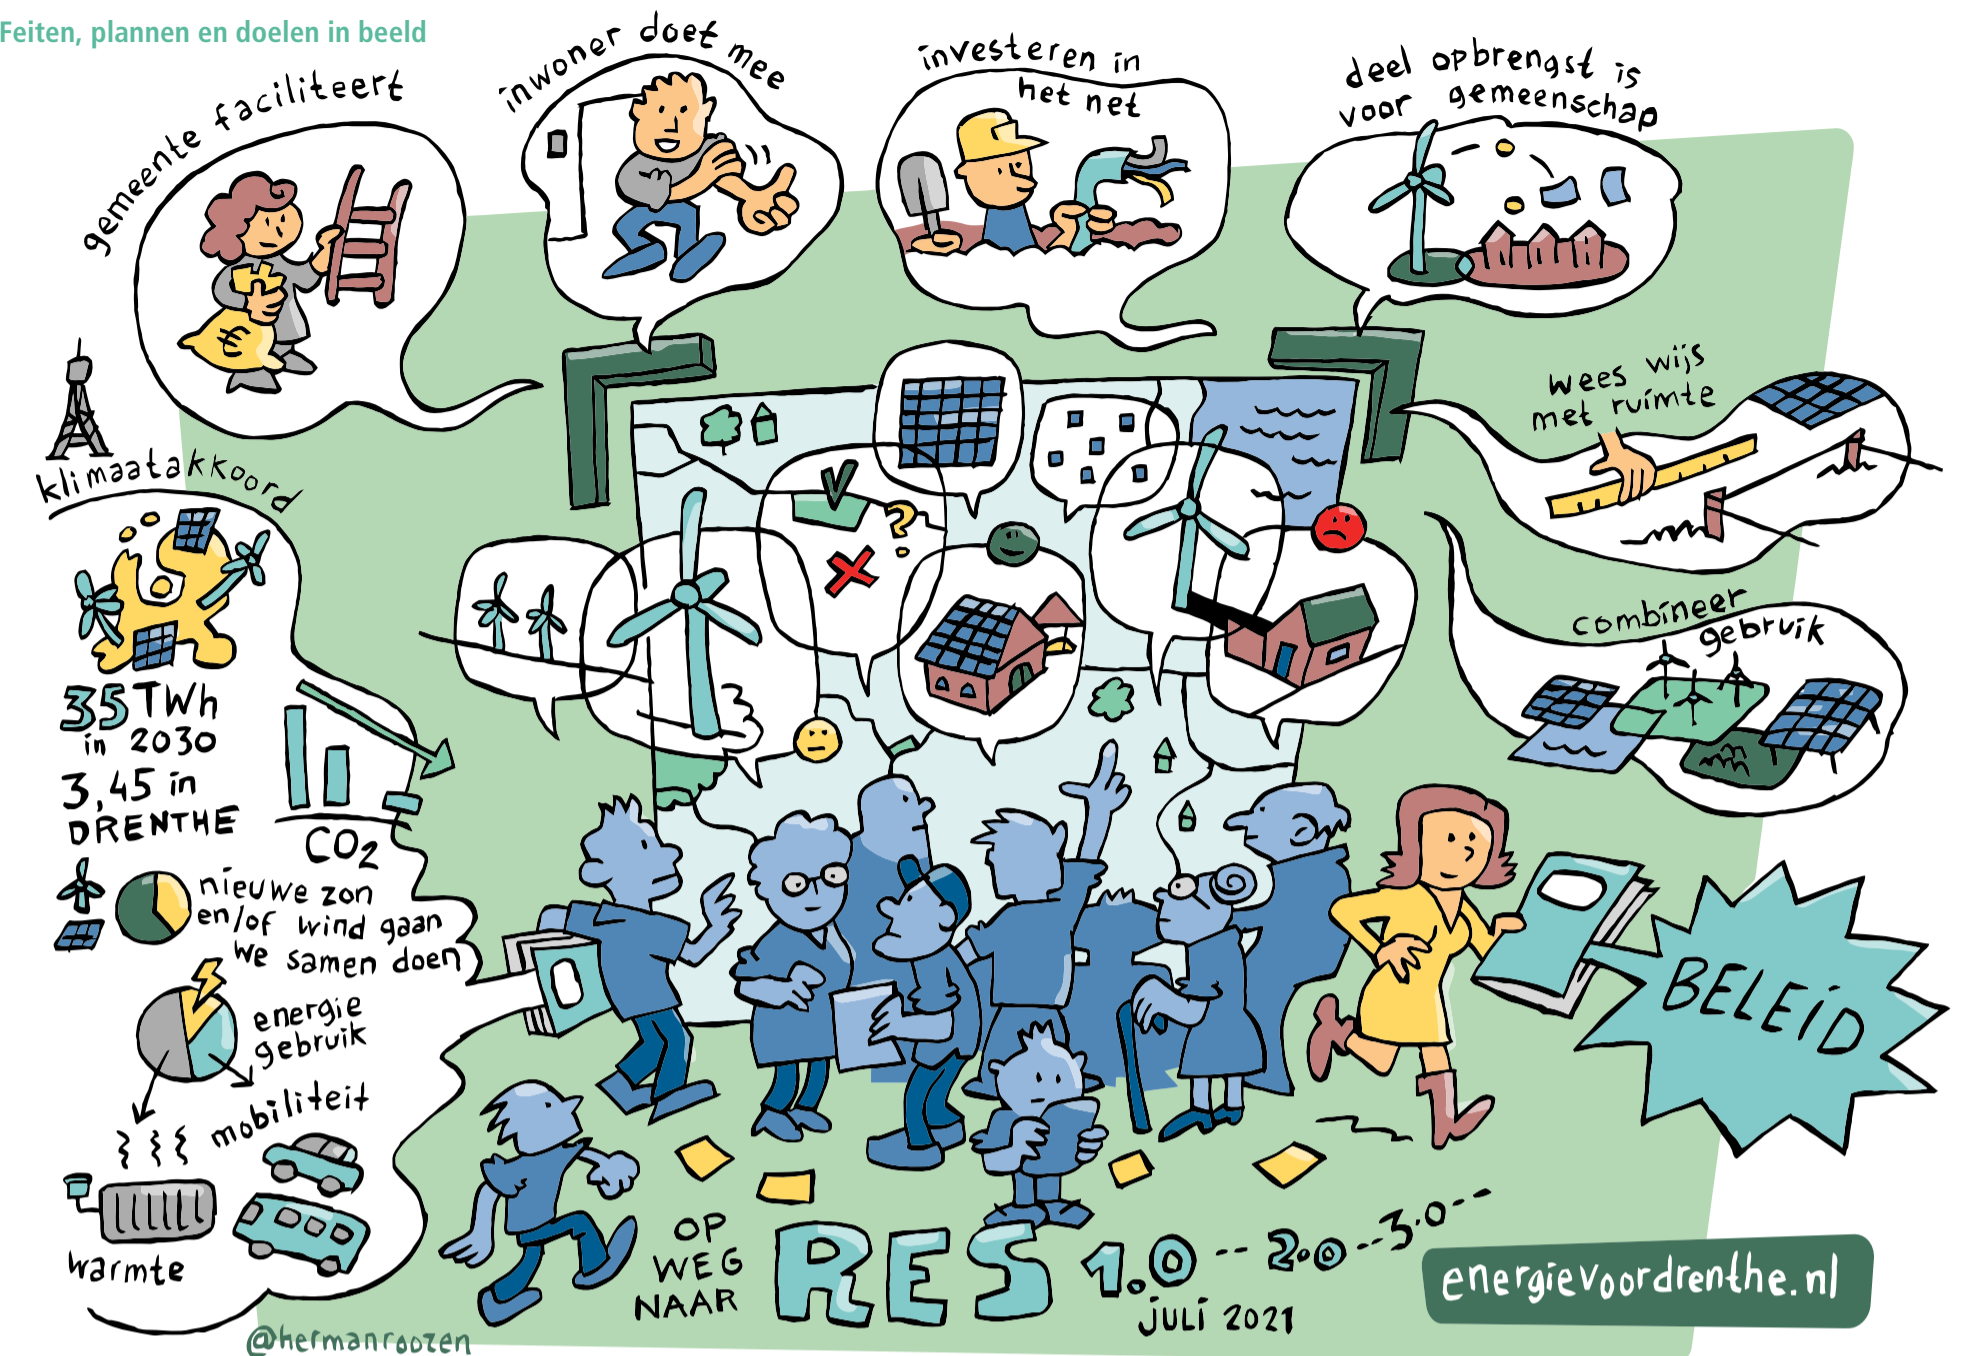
Feiten, plannen en doelen in beeld

gemeente faciliteert

inwoner doet mee

investeren in het net

deel opbrengst is voor gemeenschap

wees wijs met ruimte

combineer gebruik

klimaatakkoord

35 TWh in 2030
3,45 in DRENTHE

$CO_2$

nieuwe zon en/of wind gaan we samen doen

energie gebruik

mobiliteit

warmte

BELEID

OP WEG NAAR RES 1.0 -- 2.0 -- 3.0 --
JULI 2021

energievoordrenthe.nl

@hermanroozen